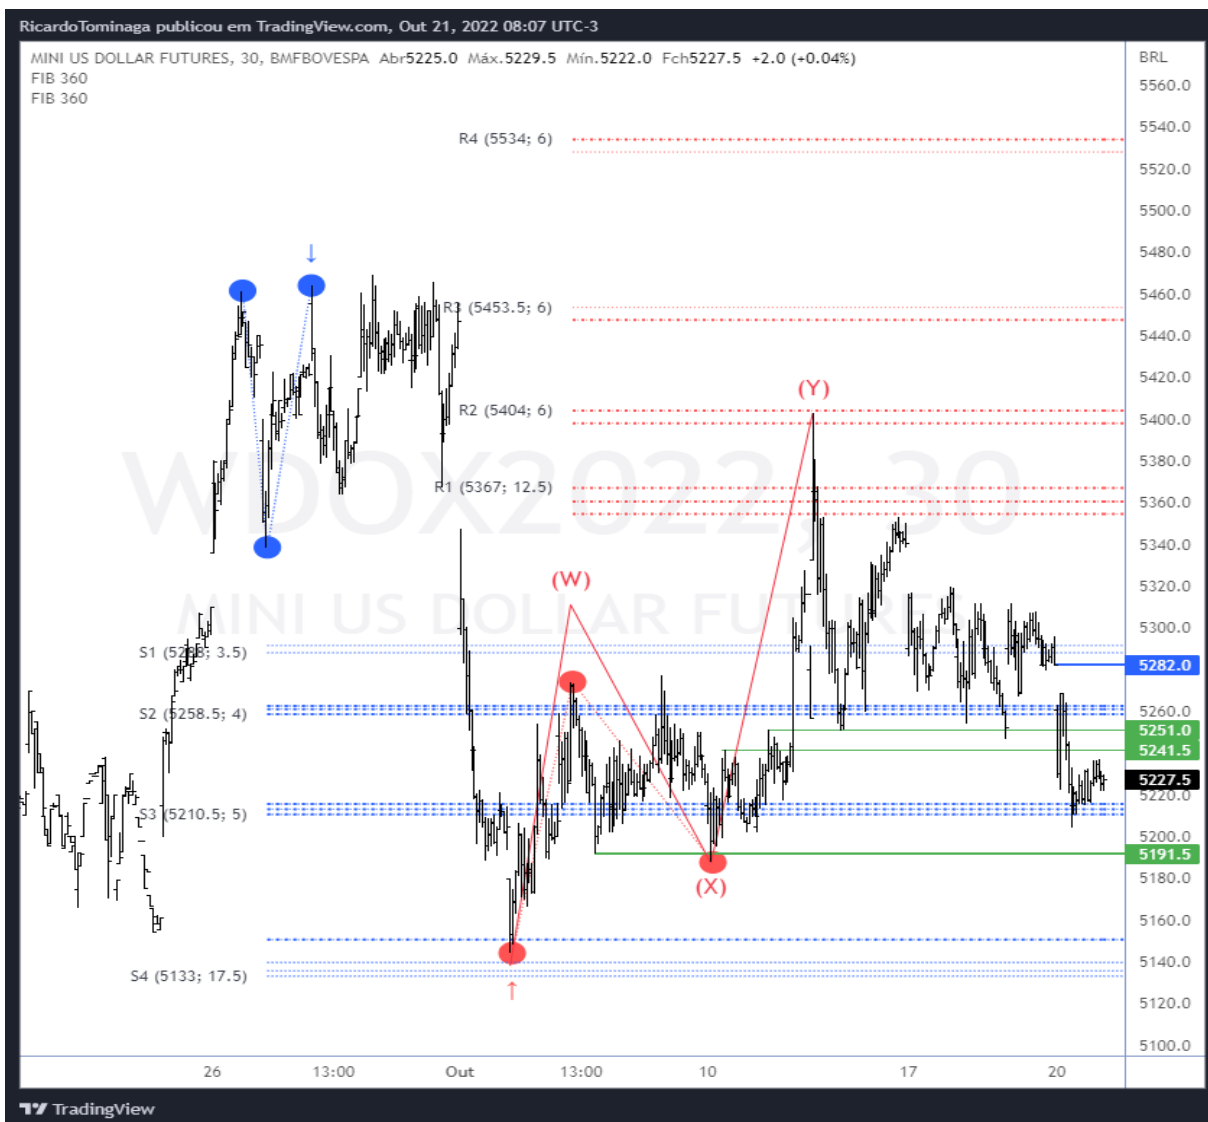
RicardoTominaga publicou em TradingView.com, Out 21, 2022 08:07 UTC-3

MINI US DOLLAR FUTURES, 30, BMFBOVESPA Abr5225.0 Máx.5229.5 Mín.5222.0 Fch5227.5 +2.0 (+0.04%)
FIB 360
FIB 360

WDOX2022, 30
MINI US DOLLAR FUTURES

R4 (5534; 6)
R3 (5453.5; 6)
R2 (5404; 6)
R1 (5367; 12.5)
S1 (5288; 3.5)
S2 (5258.5; 4)
S3 (5210.5; 5)
S4 (5133; 17.5)

(W)
(X)
(Y)

BRL
5560.0
5540.0
5520.0
5500.0
5480.0
5460.0
5440.0
5420.0
5400.0
5380.0
5360.0
5340.0
5320.0
5300.0
5282.0
5260.0
5251.0
5241.5
5227.5
5220.0
5200.0
5191.5
5180.0
5160.0
5140.0
5120.0
5100.0

26
13:00
Out
13:00
10
17
20

TradingView